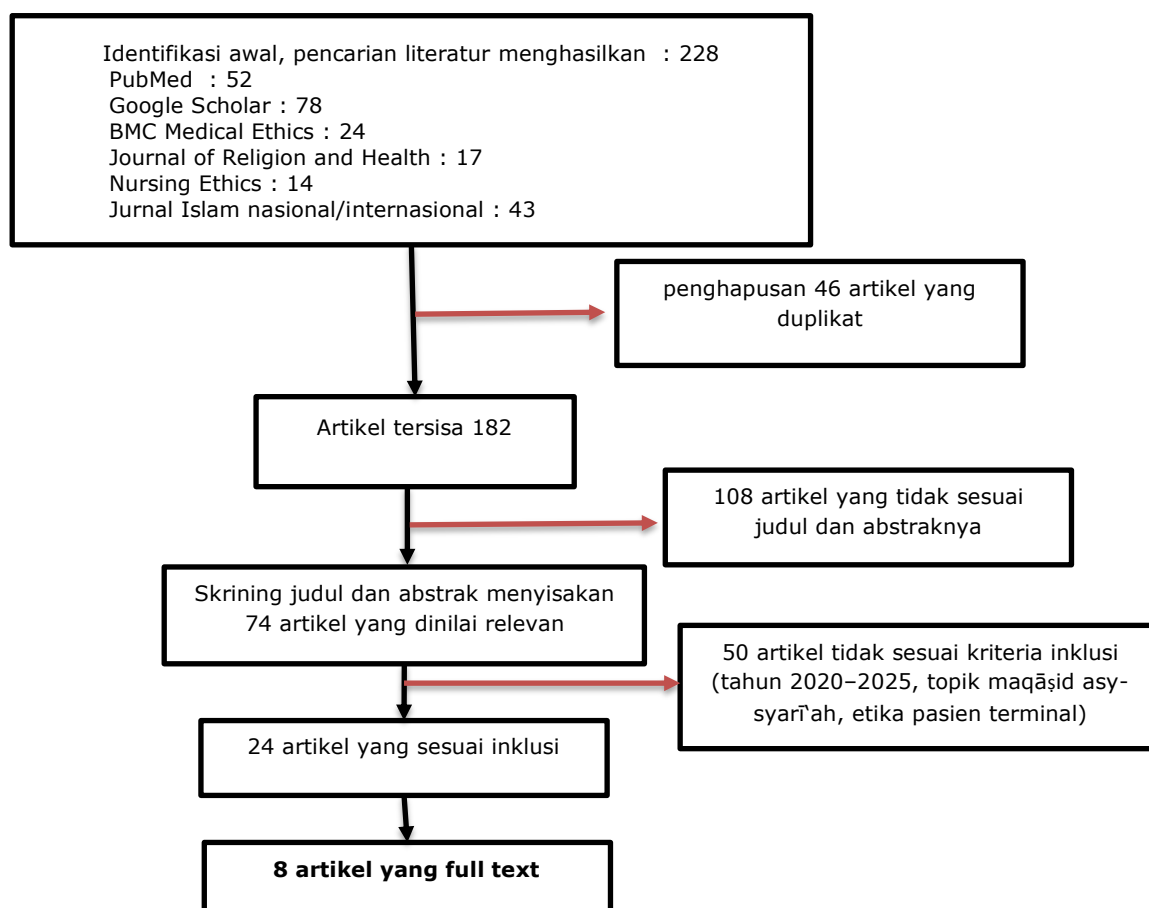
Identifikasi awal, pencarian literatur menghasilkan : 228
PubMed : 52
Google Scholar : 78
BMC Medical Ethics : 24
Journal of Religion and Health : 17
Nursing Ethics : 14
Jurnal Islam nasional/internasional : 43

penghapusan 46 artikel yang duplikat

Artikel tersisa 182

108 artikel yang tidak sesuai judul dan abstraknya

Skrining judul dan abstrak menyisakan 74 artikel yang dinilai relevan

50 artikel tidak sesuai kriteria inklusi (tahun 2020–2025, topik maqāṣid asy-syarīʿah, etika pasien terminal)

24 artikel yang sesuai inklusi

**8 artikel yang full text**